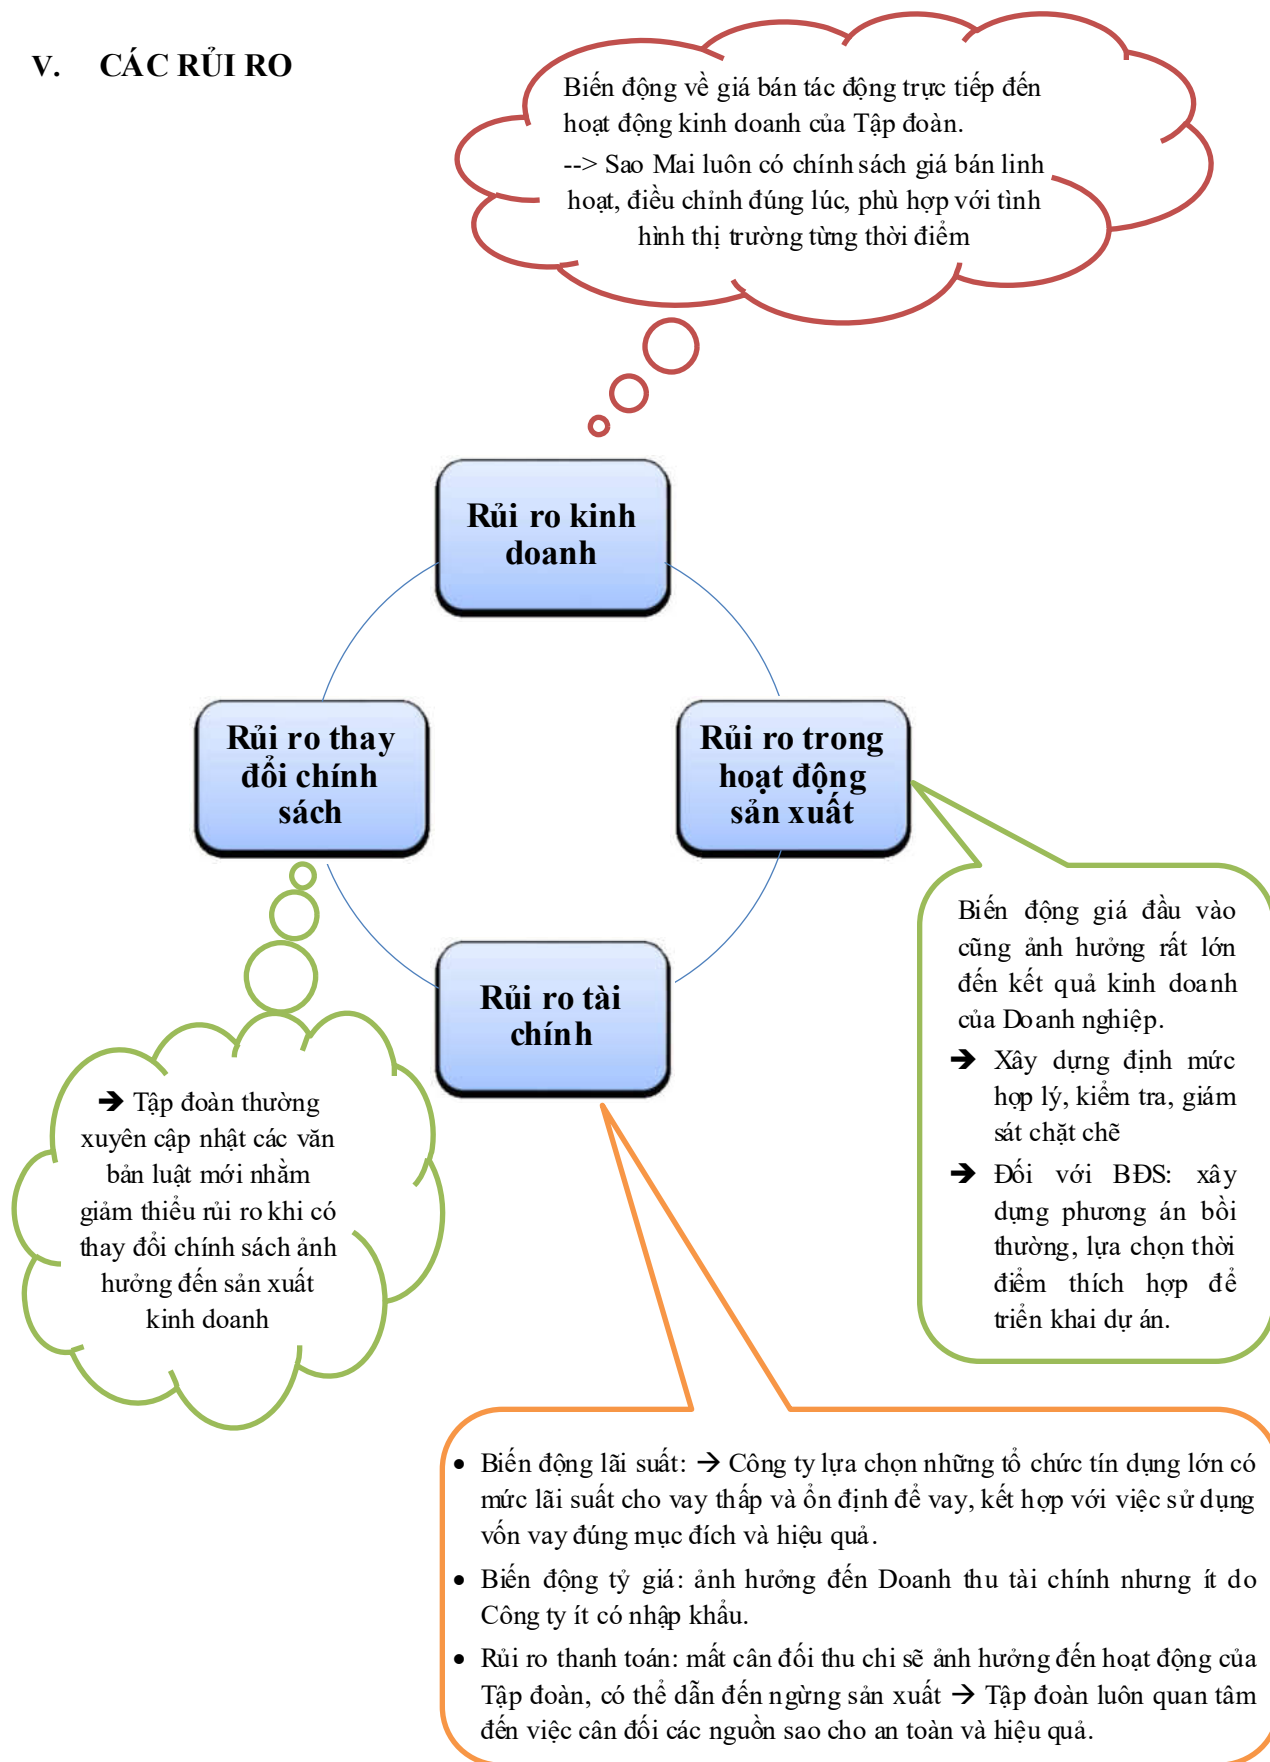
V. CÁC RỦI RO

Biến động về giá bán tác động trực tiếp đến hoạt động kinh doanh của Tập đoàn.
--> Sao Mai luôn có chính sách giá bán linh hoạt, điều chỉnh đúng lúc, phù hợp với tình hình thị trường từng thời điểm

Rủi ro kinh doanh

Rủi ro thay đổi chính sách

Rủi ro trong hoạt động sản xuất

Rủi ro tài chính

Biến động giá đầu vào cũng ảnh hưởng rất lớn đến kết quả kinh doanh của Doanh nghiệp.
➔ Xây dựng định mức hợp lý, kiểm tra, giám sát chặt chẽ
➔ Đối với BĐS: xây dựng phương án bồi thường, lựa chọn thời điểm thích hợp để triển khai dự án.

➔ Tập đoàn thường xuyên cập nhật các văn bản luật mới nhằm giảm thiểu rủi ro khi có thay đổi chính sách ảnh hưởng đến sản xuất kinh doanh

• Biến động lãi suất: → Công ty lựa chọn những tổ chức tín dụng lớn có mức lãi suất cho vay thấp và ổn định để vay, kết hợp với việc sử dụng vốn vay đúng mục đích và hiệu quả.
• Biến động tỷ giá: ảnh hưởng đến Doanh thu tài chính nhưng ít do Công ty ít có nhập khẩu.
• Rủi ro thanh toán: mất cân đối thu chi sẽ ảnh hưởng đến hoạt động của Tập đoàn, có thể dẫn đến ngừng sản xuất → Tập đoàn luôn quan tâm đến việc cân đối các nguồn sao cho an toàn và hiệu quả.